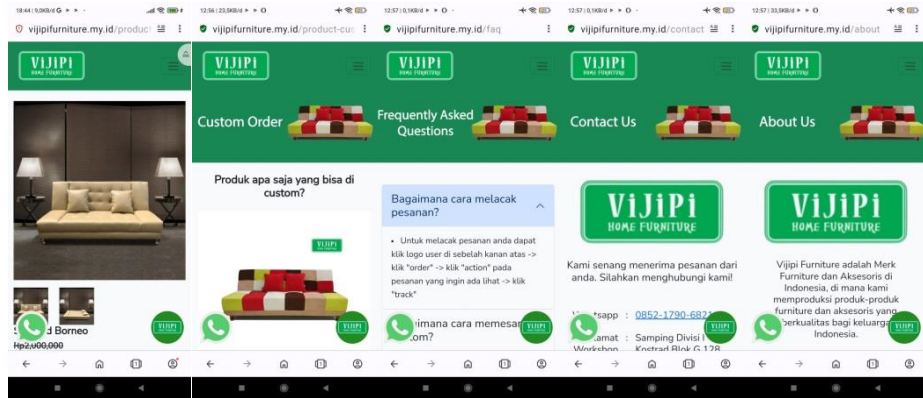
18:44 | 9,0KB/d G ▸ ▸ ·
vijipifurniture.my.id/product

ViJiPi
HOME FURNITURE

S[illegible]d Borneo
Rp2,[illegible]00,000

ViJiPi

12:56 | 23,5KB/d ▸ ▸ O
vijipifurniture.my.id/product-cus

ViJiPi
HOME FURNITURE

Custom Order

Produk apa saja yang bisa di custom?

ViJiPi

12:57 | 0,1KB/d ▸ ▸ O ·
vijipifurniture.my.id/faq

ViJiPi
HOME FURNITURE

Frequently Asked Questions

Bagaimana cara melacak pesanan?

• Untuk melacak pesanan anda dapat klik logo user di sebelah kanan atas -> klik "order" -> klik "action" pada pesanan yang ingin ada lihat -> klik "track"

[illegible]aimana cara memesan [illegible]om?

ViJiPi

12:57 | 0,1KB/d ▸ ▸ O
vijipifurniture.my.id/contact

ViJiPi
HOME FURNITURE

Contact Us

ViJiPi
HOME FURNITURE

Kami senang menerima pesanan dari anda. Silahkan menghubungi kami!

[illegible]tsapp : 0852-1790-682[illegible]
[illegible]lamat : Samping Divisi I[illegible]
Workshop Kostrad Blok G 128

ViJiPi

12:57 | 33,5KB/d ▸ ▸ O
vijipifurniture.my.id/about

ViJiPi
HOME FURNITURE

About Us

ViJiPi
HOME FURNITURE

Vijipi Furniture adalah Merk Furniture dan Aksesoris di Indonesia, di mana kami memproduksi produk-produk furniture dan aksesoris yang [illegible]erkualitas bagi keluarga Indonesia.

ViJiPi